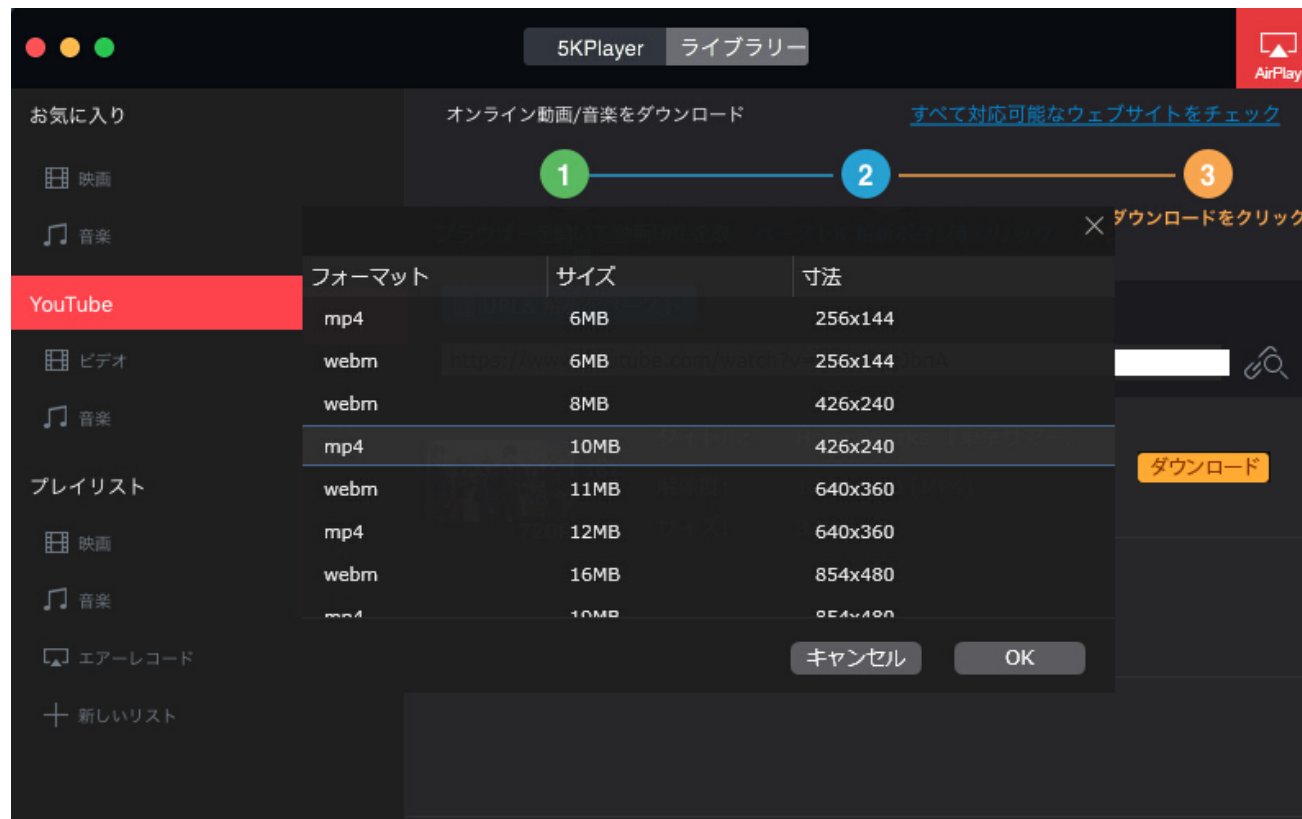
5KPlayer ライブラリー

AirPlay

お気に入り

映画

音楽

YouTube

ビデオ

音楽

プレイリスト

映画

音楽

エアーレコード

新しいリスト

オンライン動画/音楽をダウンロード

すべて対応可能なウェブサイトをチェック

1

2

3

ダウンロードをクリック

https://w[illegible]tube.com/watch?v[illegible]

ダウンロード

| フォーマット | サイズ | 寸法 |
|---|---|---|
| mp4 | 6MB | 256x144 |
| webm | 6MB | 256x144 |
| webm | 8MB | 426x240 |
| mp4 | 10MB | 426x240 |
| webm | 11MB | 640x360 |
| mp4 | 12MB | 640x360 |
| webm | 16MB | 854x480 |
| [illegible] | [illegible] | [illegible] |

キャンセル

OK